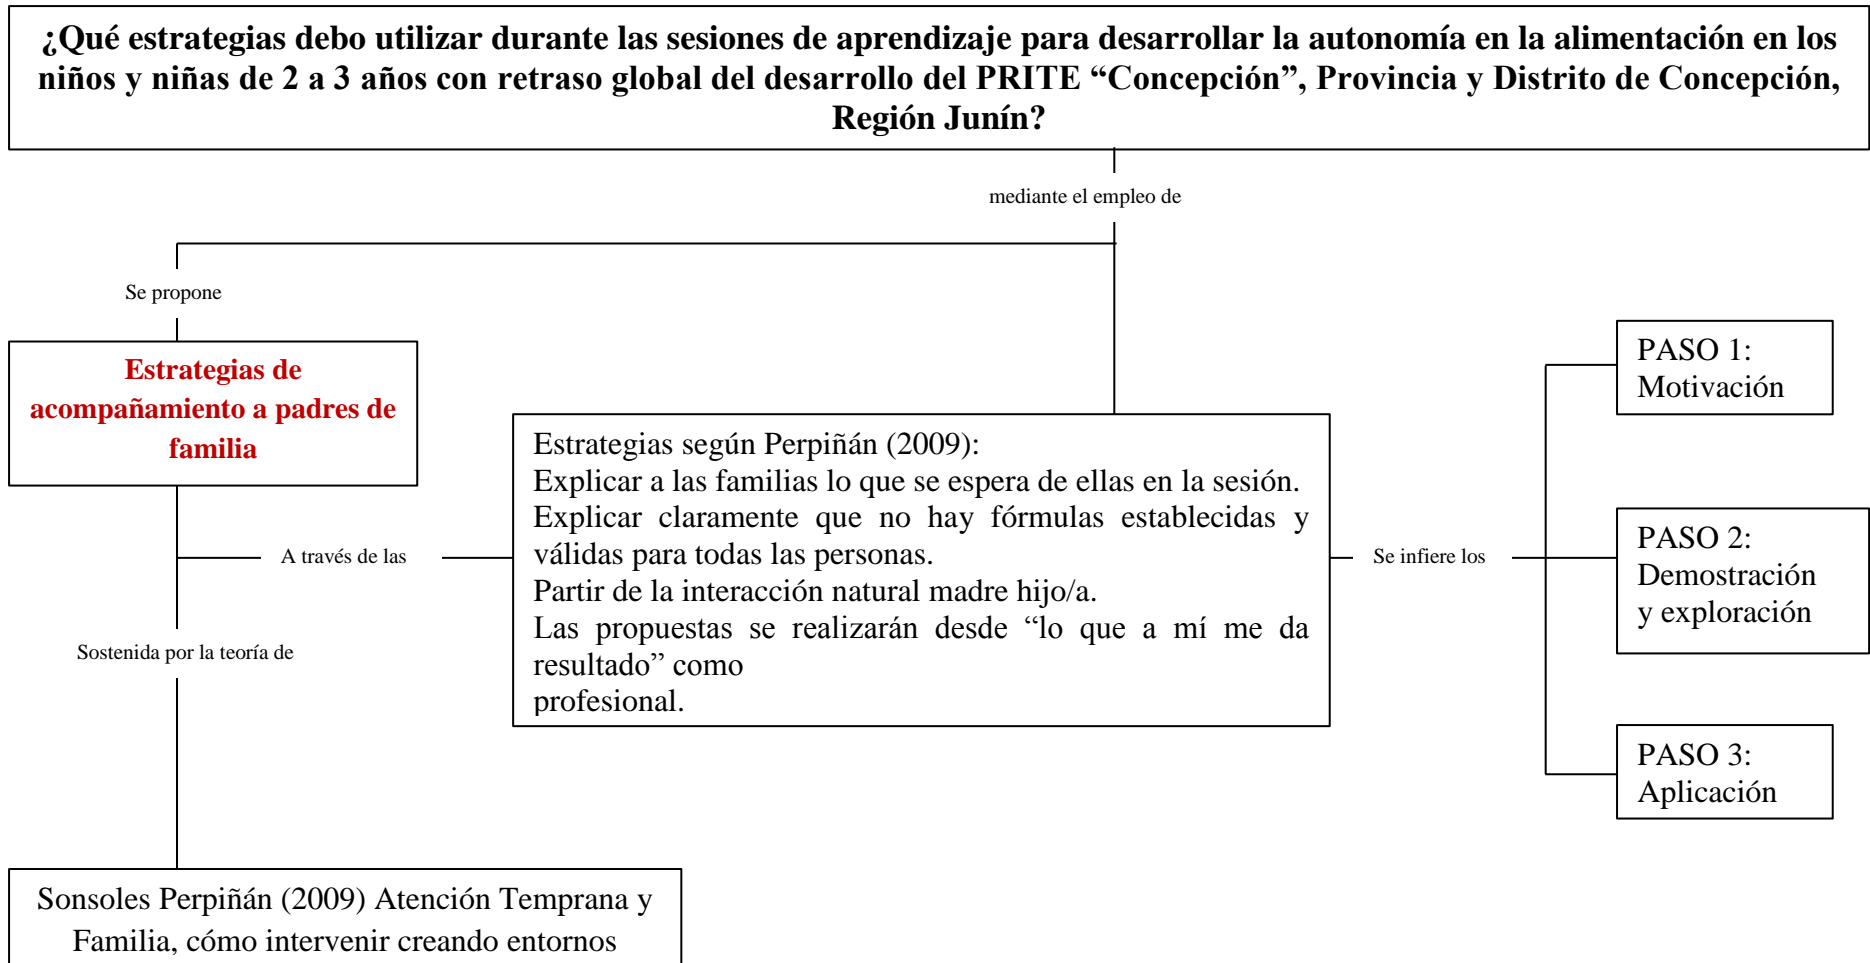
¿Qué estrategias debo utilizar durante las sesiones de aprendizaje para desarrollar la autonomía en la alimentación en los niños y niñas de 2 a 3 años con retraso global del desarrollo del PRITE “Concepción”, Provincia y Distrito de Concepción, Región Junín?

mediante el empleo de

Se propone

Estrategias de acompañamiento a padres de familia

A través de las

Estrategias según Perpiñán (2009):
Explicar a las familias lo que se espera de ellas en la sesión.
Explicar claramente que no hay fórmulas establecidas y válidas para todas las personas.
Partir de la interacción natural madre hijo/a.
Las propuestas se realizarán desde “lo que a mí me da resultado” como
profesional.

Se infiere los

PASO 1: Motivación

PASO 2: Demostración y exploración

PASO 3: Aplicación

Sostenida por la teoría de

Sonsoles Perpiñán (2009) Atención Temprana y Familia, cómo intervenir creando entornos